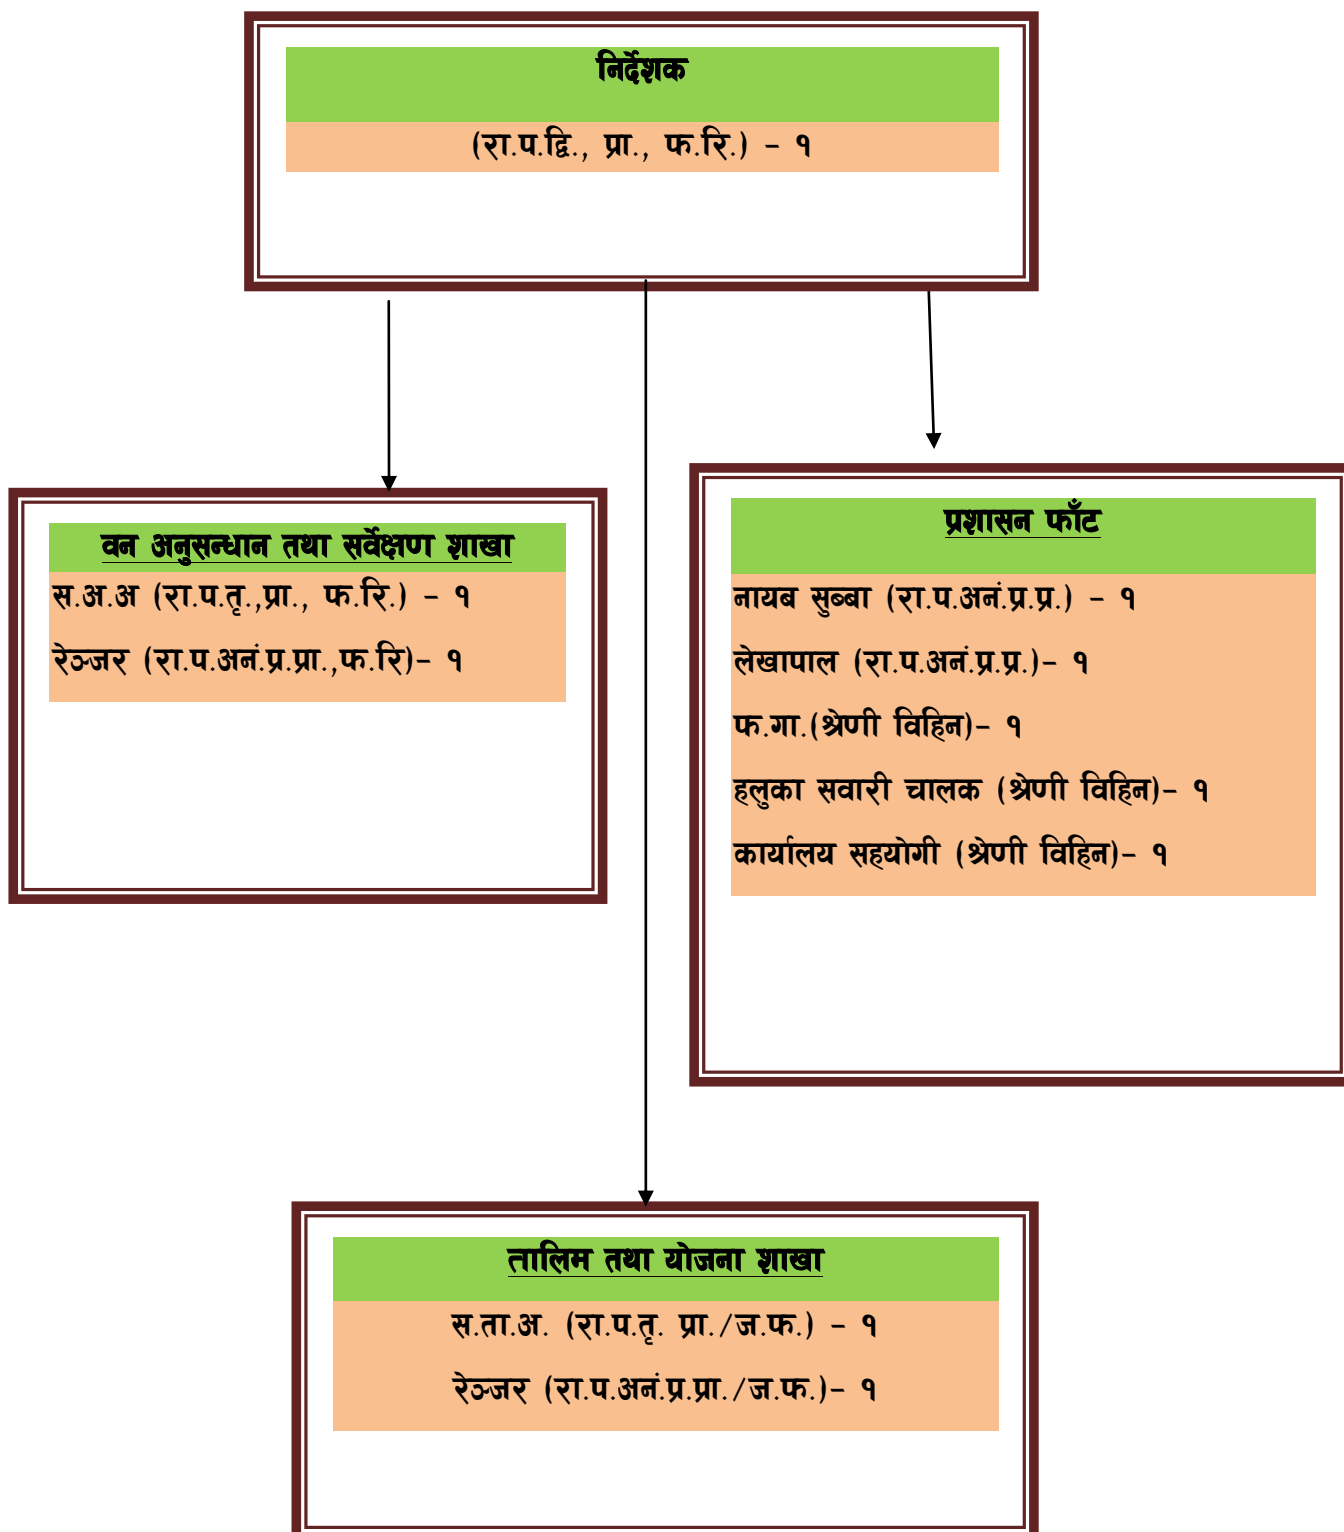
निर्देशक

(रा.प.द्वि., प्रा., फ.रि.) - १

वन अनुसन्धान तथा सर्वेक्षण शाखा

स.अ.अ (रा.प.तृ.,प्रा., फ.रि.) - १

रेञ्जर (रा.प.अनं.प्र.प्रा.,फ.रि)- १

प्रशासन फाँट

नायब सुब्बा (रा.प.अनं.प्र.प्र.) - १

लेखापाल (रा.प.अनं.प्र.प्र.)- १

फ.गा.(श्रेणी विहिन)- १

हलुका सवारी चालक (श्रेणी विहिन)- १

कार्यालय सहयोगी (श्रेणी विहिन)- १

तालिम तथा योजना शाखा

स.ता.अ. (रा.प.तृ. प्रा./ज.फ.) - १

रेञ्जर (रा.प.अनं.प्र.प्रा./ज.फ.)- १